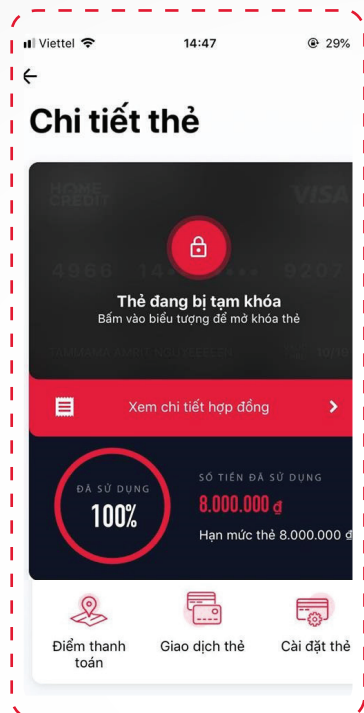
Viettel 14:47 29%

Chi tiết thẻ

HOME CREDIT VISA

4866 14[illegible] 9207

Thẻ đang bị tạm khóa
Bấm vào biểu tượng để mở khóa thẻ

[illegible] 10/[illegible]

Xem chi tiết hợp đồng

ĐÃ SỬ DỤNG
100%

SỐ TIỀN ĐÃ SỬ DỤNG
8.000.000 đ
Hạn mức thẻ 8.000.000 đ

Điểm thanh toán
Giao dịch thẻ
Cài đặt thẻ